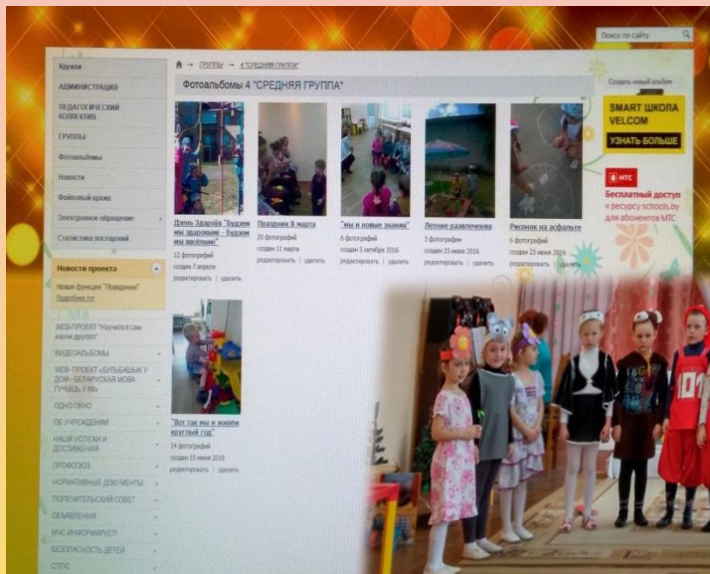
Поиск по сайту

Кружки
АДМИНИСТРАЦИЯ
ПЕДАГОГИЧЕСКИЙ КОЛЛЕКТИВ
ГРУППЫ
Фотоальбомы
Новости
Файловый архив
Электронное обращение
Статистика посещений

Новости проекта
Новая функция "Поведение"
Подробнее тут

ВЕБ-ПРОЕКТ "Научился сам- научи других"
ВИДЕОАЛЬБОМЫ
ВЕБ- ПРОЕКТ "БУЛЬБАШЫ У ДОМ - БЕЛАРУСКАЯ МОВА ГУЧИЦЬ У ІМ"
ОДНО ОКНО
ОБ УЧРЕЖДЕНИИ
НАШИ УСПЕХИ И ДОСТИЖЕНИЯ
ПРОФСОЮЗ
НОРМАТИВНЫЕ ДОКУМЕНТЫ
ПОПЕЧИТЕЛЬСКИЙ СОВЕТ
ОБЪЯВЛЕНИЯ
МЧС ИНФОРМИРУЕТ
БЕЗОПАСНОСТЬ ДЕТЕЙ
СПТС

ГРУППЫ → 4 "СРЕДНЯЯ ГРУППА"

Фотоальбомы 4 "СРЕДНЯЯ ГРУППА"

День Здоровья "Будем мы здоровыми - будем мы весёлыми"
12 фотографий
создан 7 апреля
редактировать | удалить

Праздник 8 марта
20 фотографий
создан 11 марта
редактировать | удалить

"мы и новые знания"
6 фотографий
создан 5 октября 2016
редактировать | удалить

Летние развлечения
3 фотографии
создан 23 июня 2016
редактировать | удалить

Рисунок на асфальте
6 фотографий
создан 23 июня 2016
редактировать | удалить

"Вот так мы и живём круглый год"
14 фотографий
создан 15 июня 2016
редактировать | удалить

Создать новый альбом

SMART ШКОЛА VELCOM
УЗНАТЬ БОЛЬШЕ

МТС
Бесплатный доступ к ресурсу schools.by для абонентов МТС

107